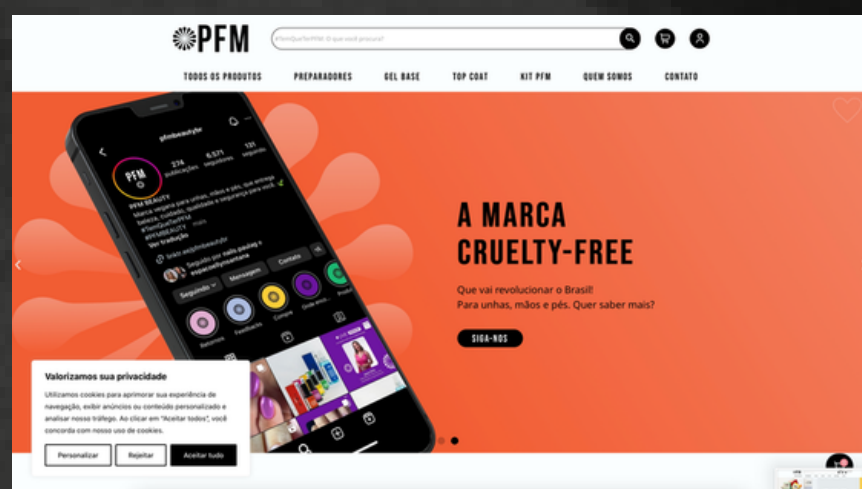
PFM

#TemQueTerPFM! O que você procura?

TODOS OS PRODUTOS PREPARADORES GEL BASE TOP COAT KIT PFM QUEM SOMOS CONTATO

pfmbeautybr

PFM

274 publicações 6.571 seguidores 131 seguindo

PFM BEAUTY
Marca vegana para unhas, mãos e pés, que entrega beleza, cuidado, qualidade e segurança para você
#TemQueTerPFM
#PFMBEAUTY
Ver tradução

Seguindo Mensagem Contato

A MARCA CRUELTY-FREE

Que vai revolucionar o Brasil!
Para unhas, mãos e pés. Quer saber mais?

SIGA-NOS

Valorizamos sua privacidade

Utilizamos cookies para aprimorar sua experiência de navegação, exibir anúncios ou conteúdo personalizado e analisar nosso tráfego. Ao clicar em "Aceitar todos", você concorda com nosso uso de cookies.

Personalizar Rejeitar Aceitar tudo